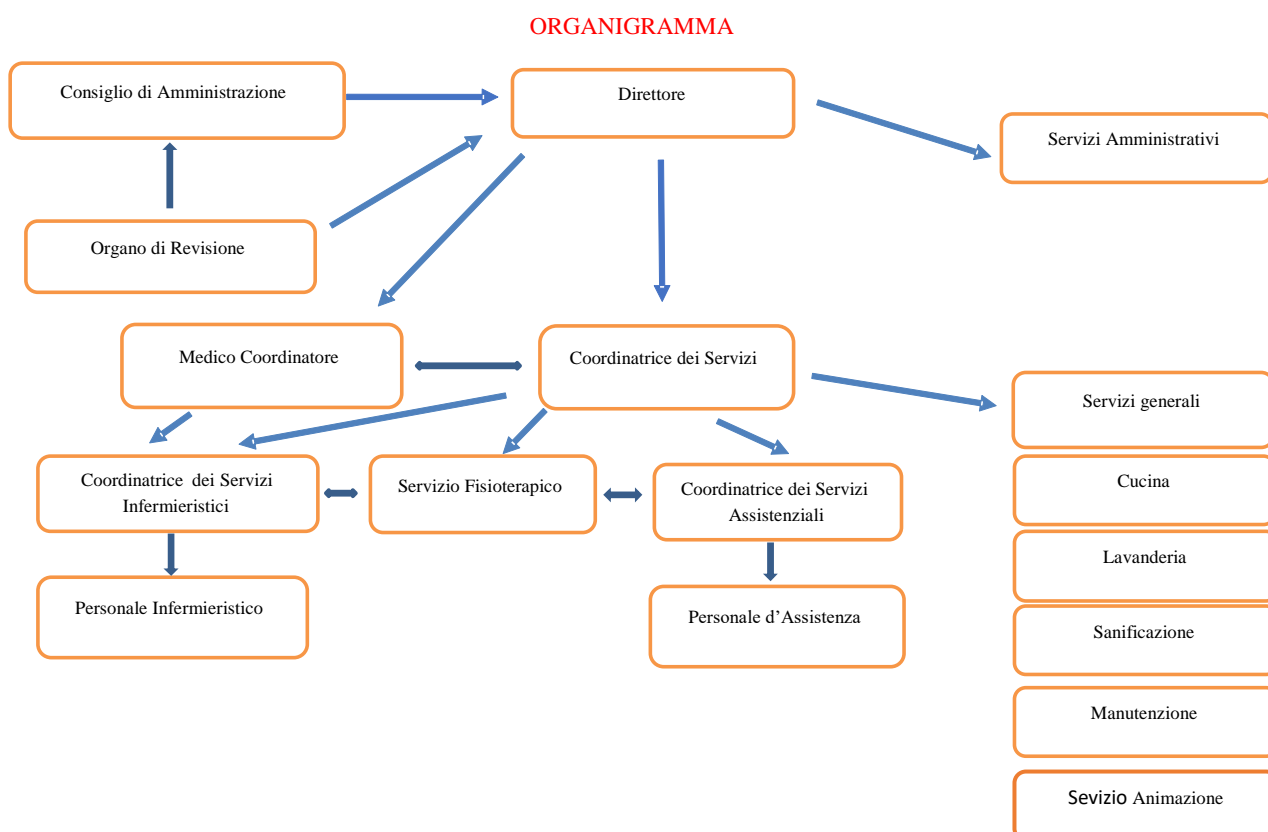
ORGANIGRAMMA

Consiglio di Amministrazione

Direttore

Servizi Amministrativi

Organo di Revisione

Medico Coordinatore

Coordinatrice dei Servizi

Servizi generali

Coordinatrice dei Servizi Infermieristici

Servizio Fisioterapico

Coordinatrice dei Servizi Assistenziali

Cucina

Lavanderia

Personale Infermieristico

Personale d'Assistenza

Sanificazione

Manutenzione

Sevizio Animazione